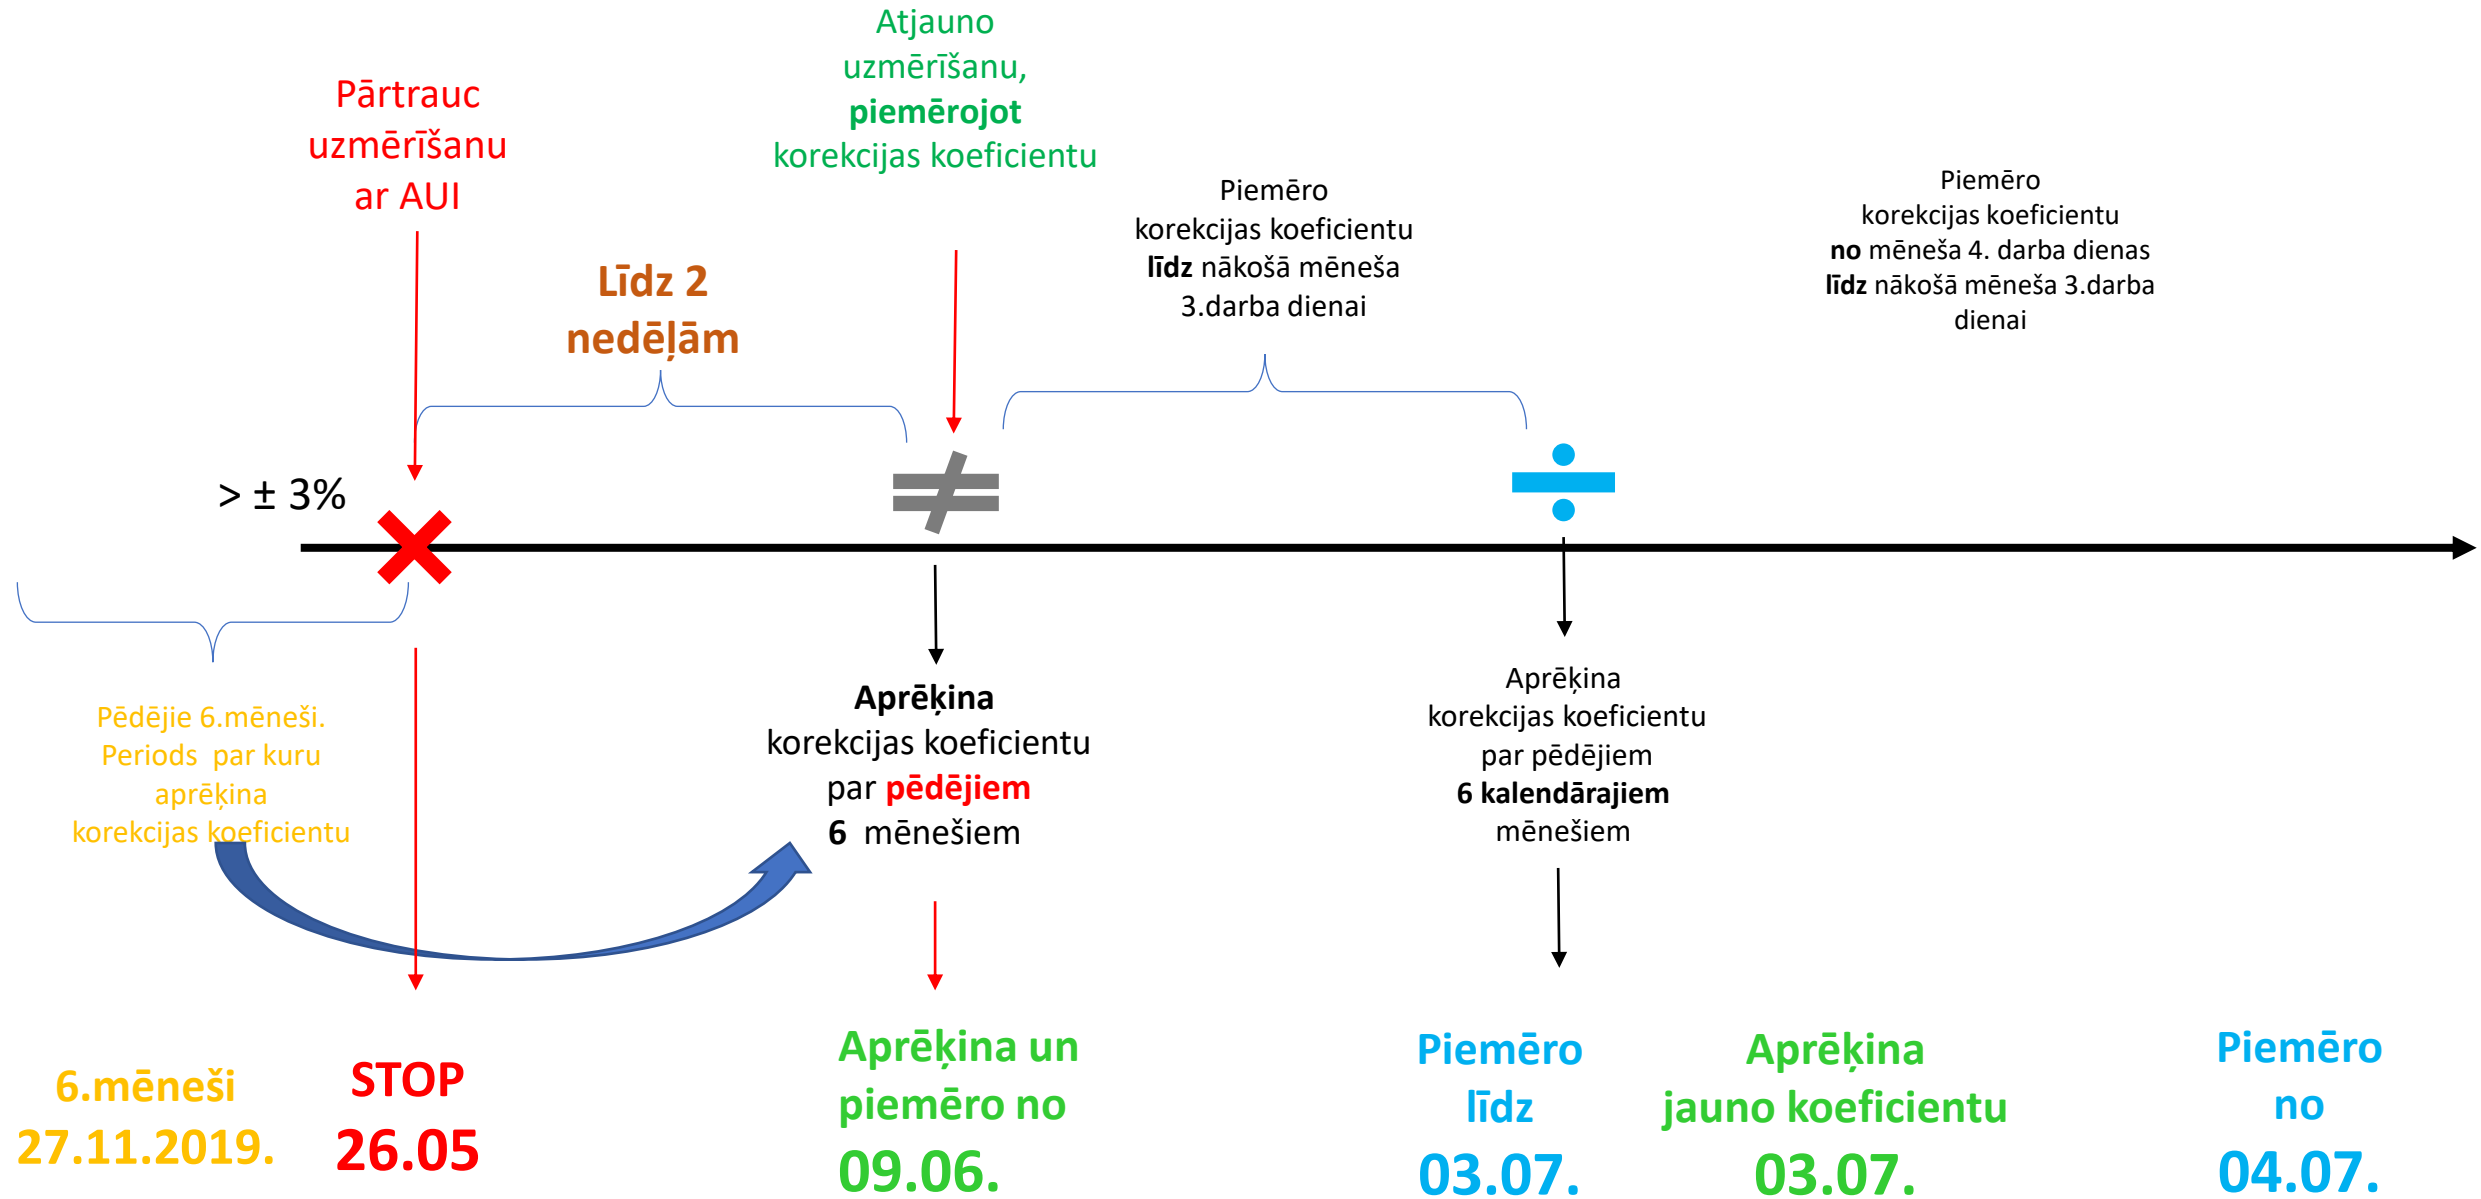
Atjauno uzmērīšanu, **piemērojot** korekcijas koeficientu

Pārtrauc uzmērīšanu ar AUI

Līdz 2 nedēļām

Piemēro korekcijas koeficientu **līdz** nākošā mēneša 3.darba dienai

Piemēro korekcijas koeficientu **no** mēneša 4. darba dienas **līdz** nākošā mēneša 3.darba dienai

> ± 3%

Pēdējie 6.mēneši. Periods par kuru aprēķina korekcijas koeficientu

**Aprēķina** korekcijas koeficientu par **pēdējiem** **6** mēnešiem

Aprēķina korekcijas koeficientu par pēdējiem **6 kalendārajiem** mēnešiem

6.mēneši 27.11.2019.

STOP 26.05

Aprēķina un piemēro no 09.06.

Piemēro līdz 03.07.

Aprēķina jauno koeficientu 03.07.

Piemēro no 04.07.